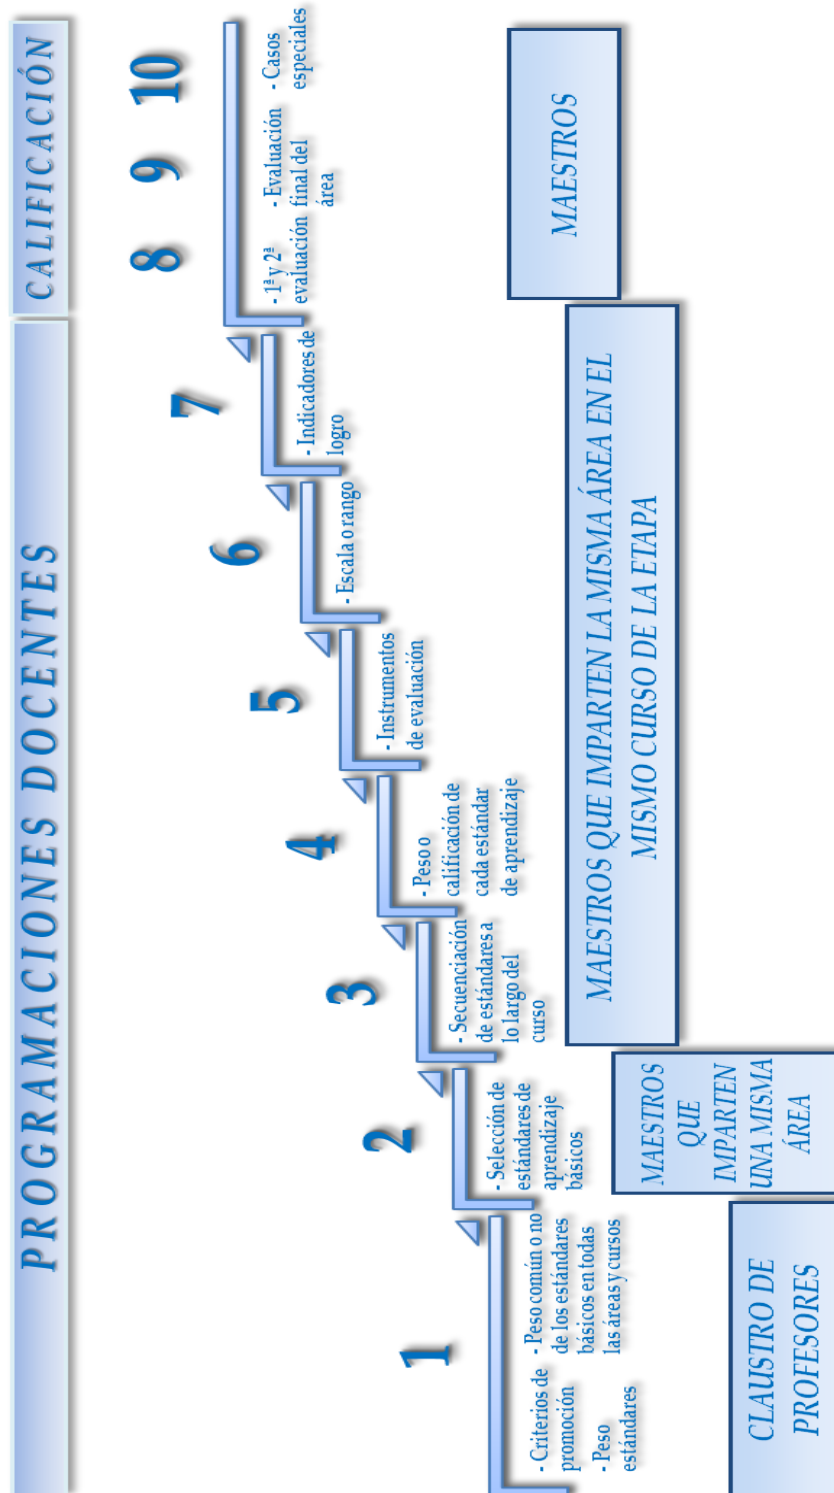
PROGRAMACIONES DOCENTES

CALIFICACIÓN

1
- Criterios de promoción
- Peso estándares
- Peso común o no de los estándares básicos en todas las áreas y cursos

2
- Selección de estándares de aprendizaje básicos

3
- Secuenciación de estándares a lo largo del curso

4
- Peso o calificación de cada estándar de aprendizaje

5
- Instrumentos de evaluación

6
- Escala o rango

7
- Indicadores de logro

8
- 1ª y 2ª evaluación

9
- Evaluación final del área

10
- Casos especiales

CLAUSTRO DE PROFESORES

MAESTROS QUE IMPARTEN UNA MISMA ÁREA

MAESTROS QUE IMPARTEN LA MISMA ÁREA EN EL MISMO CURSO DE LA ETAPA

MAESTROS